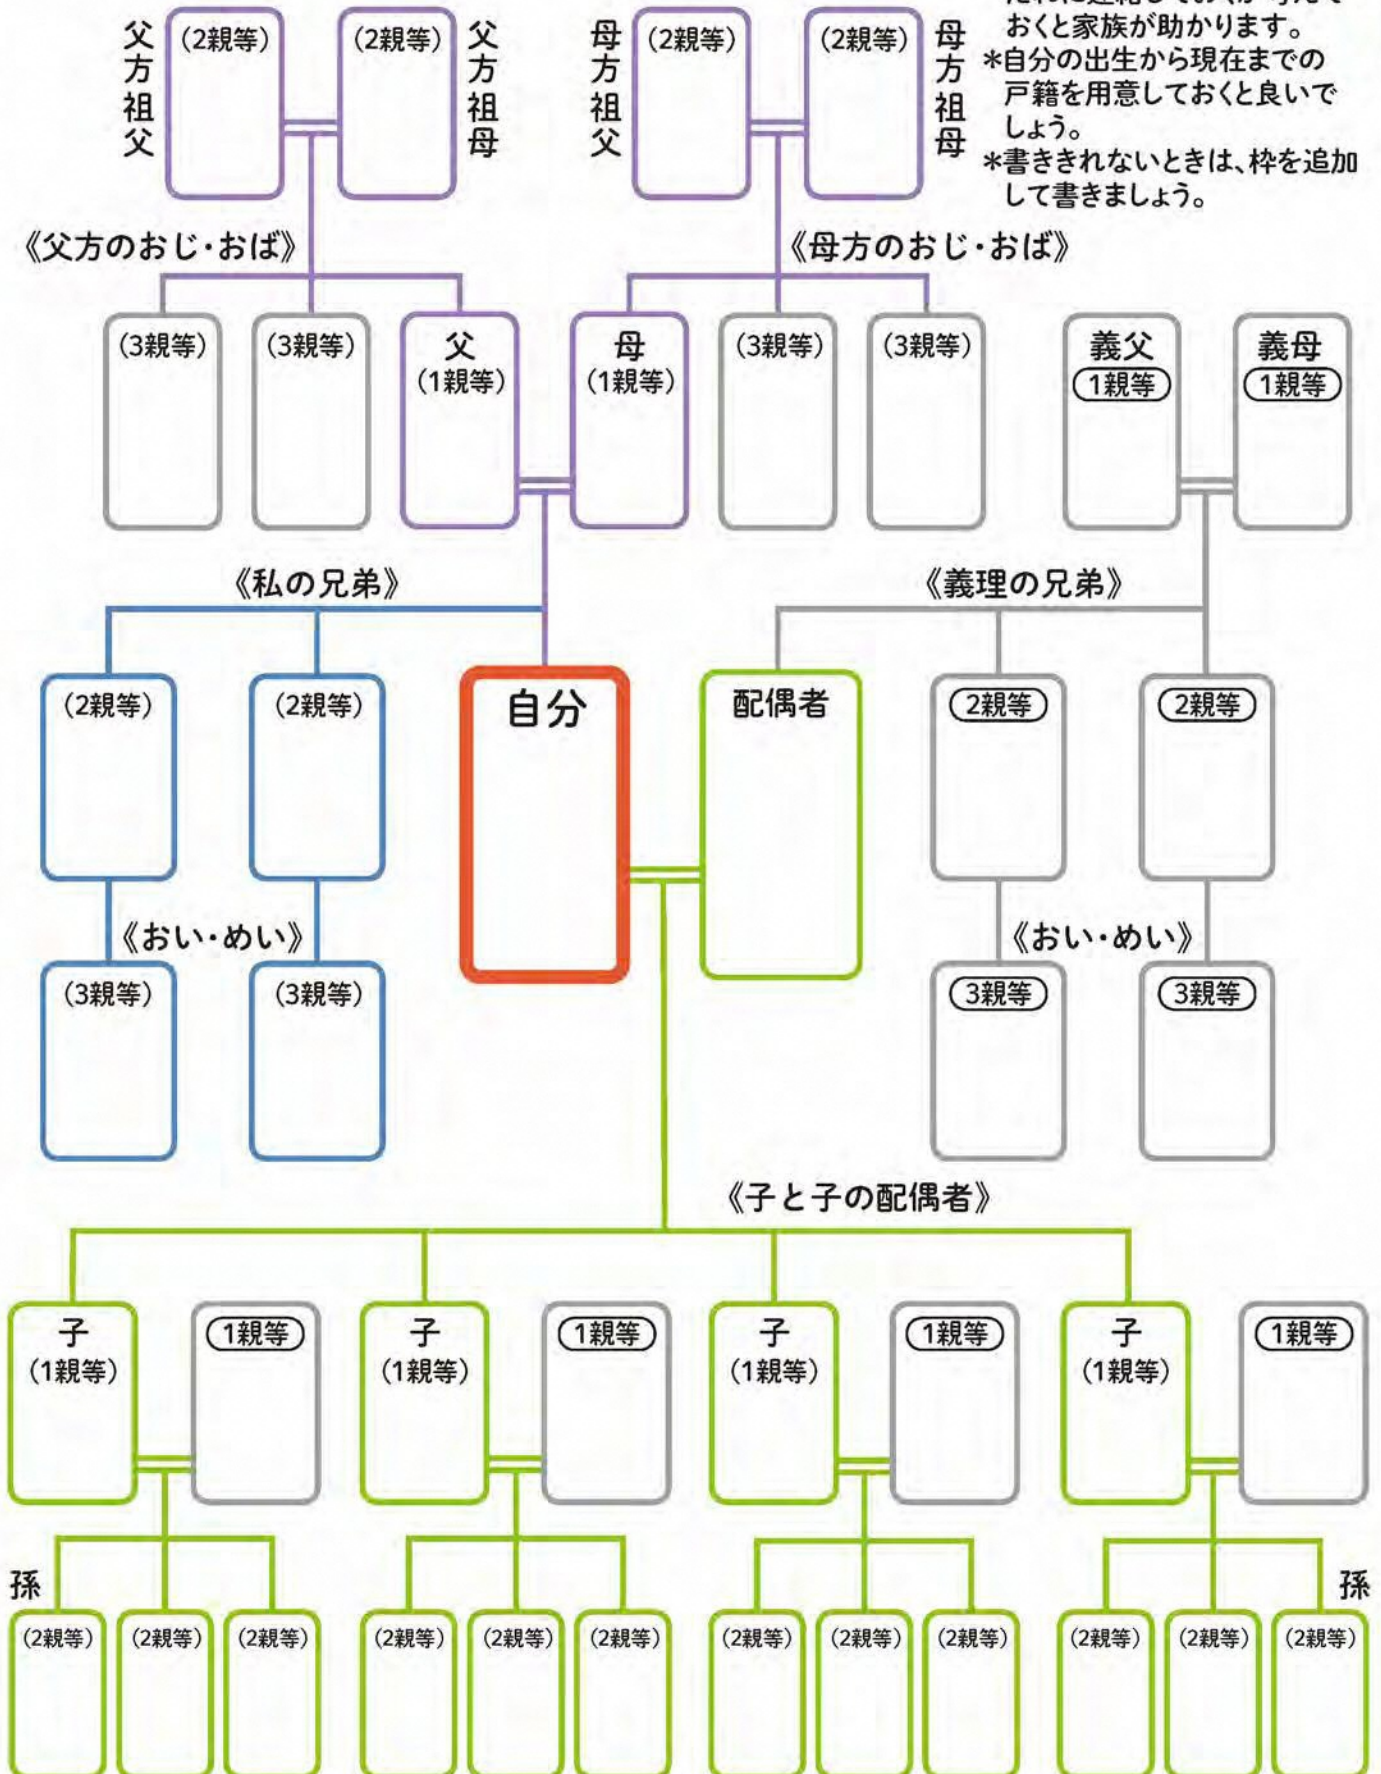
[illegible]
おくと家族が助かります。
*自分の出生から現在までの戸籍を用意しておくと良いでしょう。
*書ききれないときは、枠を追加して書きましょう。

父方祖父 (2親等)
(2親等) 父方祖母
母方祖父 (2親等)
(2親等) 母方祖母

《父方のおじ・おば》
《母方のおじ・おば》

(3親等) (3親等) 父 (1親等) 母 (1親等) (3親等) (3親等) 義父 1親等 義母 1親等

《私の兄弟》
《義理の兄弟》

(2親等) (2親等) 自分 配偶者 2親等 2親等

《おい・めい》
《おい・めい》

(3親等) (3親等) 3親等 3親等

《子と子の配偶者》

子 (1親等) 1親等 子 (1親等) 1親等 子 (1親等) 1親等 子 (1親等) 1親等

孫
孫

(2親等) (2親等) (2親等) (2親等) (2親等) (2親等) (2親等) (2親等) (2親等) (2親等) (2親等) (2親等)